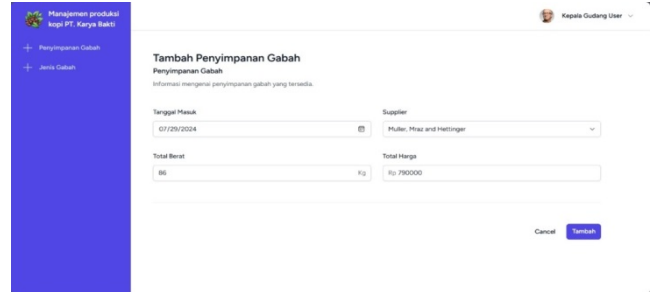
Manajemen produksi kopi PT. Karya Bakti

Penyimpanan Gabah

Jenis Gabah

Kepala Gudang User

Tambah Penyimpanan Gabah

Penyimpanan Gabah

Informasi mengenai penyimpanan gabah yang tersedia.

Tanggal Masuk

07/29/2024

Supplier

Muller, Mraz and Hettinger

Total Berat

86

Kg

Total Harga

Rp 790000

Cancel

Tambah